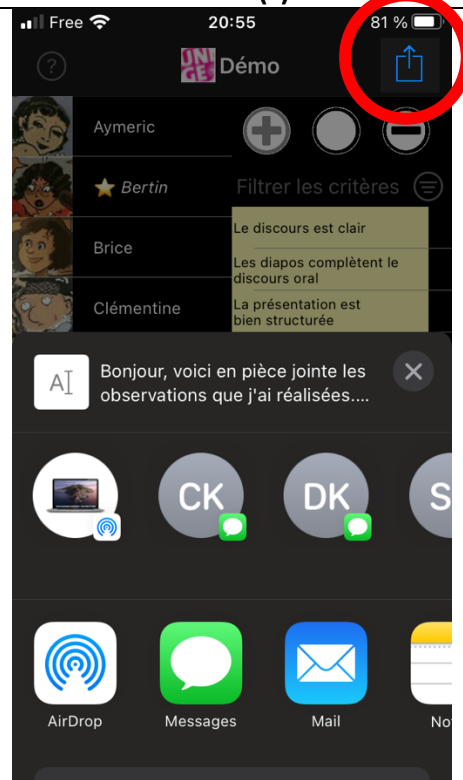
Free 20:55 81 %

?

Démo

Aymeric

Bertin

Brice

Clémentine

Filtrer les critères

Le discours est clair

Les diapos complètent le discours oral

La présentation est bien structurée

Bonjour, voici en pièce jointe les observations que j'ai réalisées....

CK

DK

S

AirDrop

Messages

Mail

No